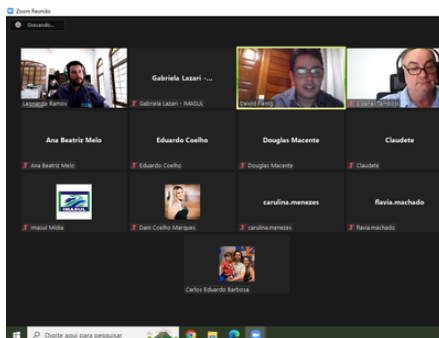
Zoom Reunião

Gravando...

Leonardo Ramos

Gabriela Lazari -...

Gabriela Lazari - IMASUL

David Fiamg

Luciano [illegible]

Ana Beatriz Melo

Ana Beatriz Melo

Eduardo Coelho

Eduardo Coelho

Douglas Macente

Douglas Macente

Claudete

Claudete

IMASUL

Imasul Mídia

Dani Coelho Marques

carulina.menezes

carulina.menezes

flavia.machado

flavia.machado

Carlos Eduardo Barbosa

Digite aqui para pesquisar